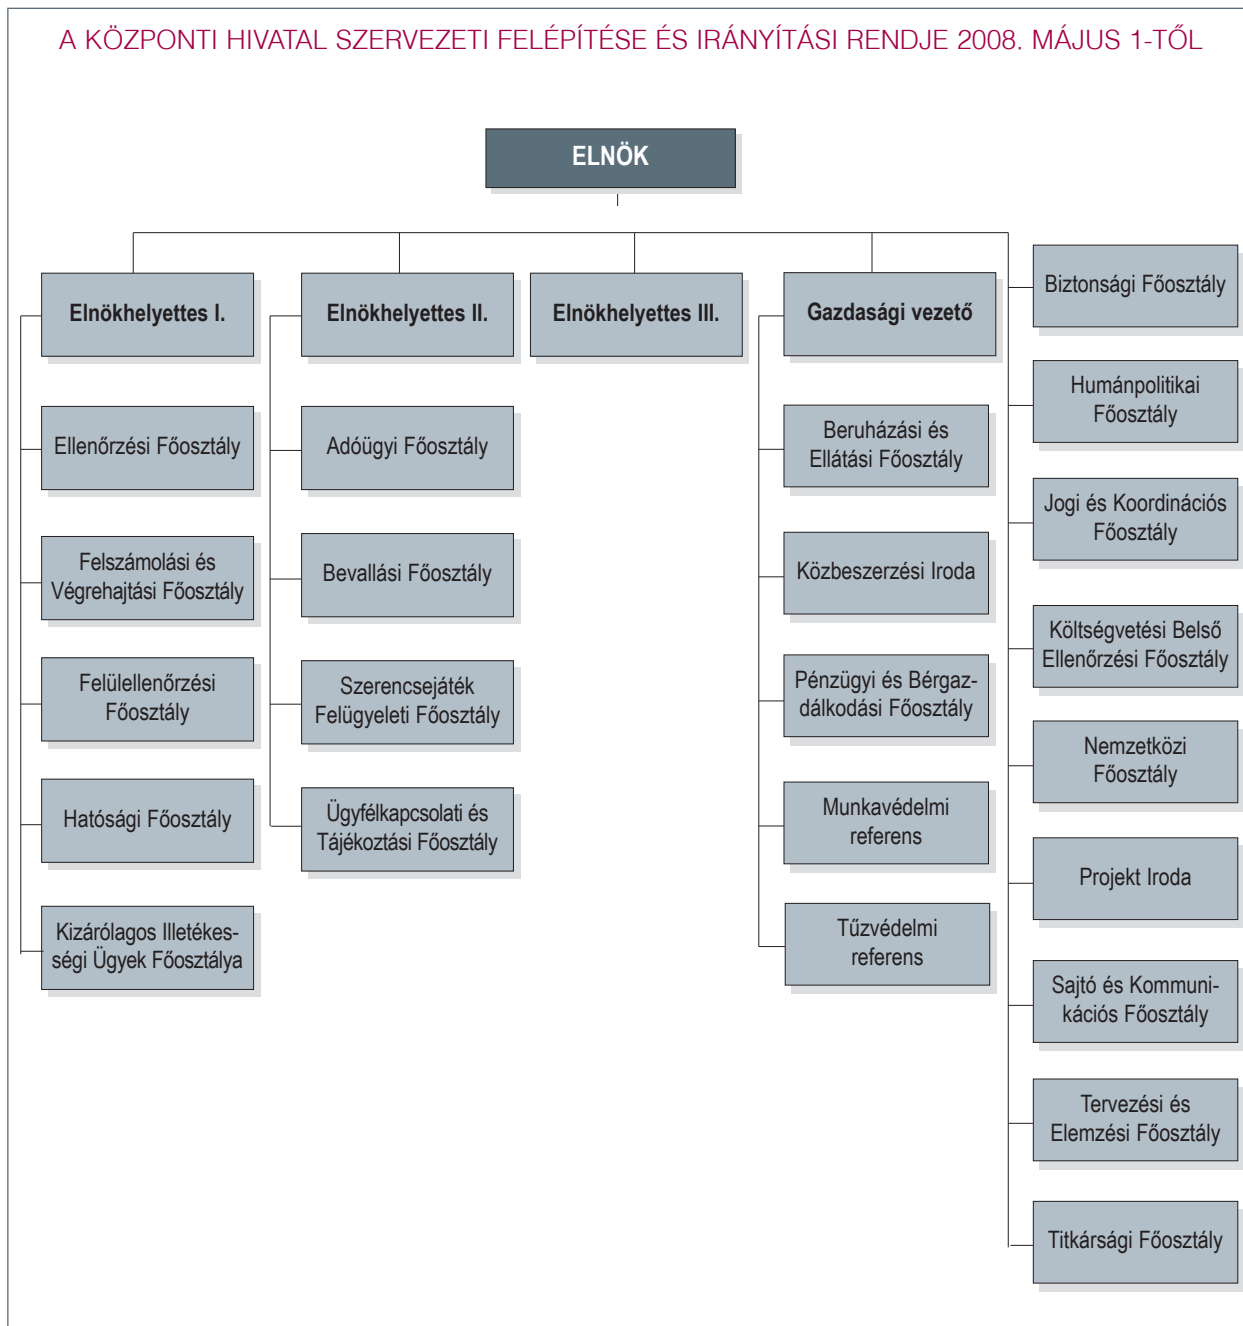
A KÖZPONTI HIVATAL SZERVEZETI FELÉPÍTÉSE ÉS IRÁNYÍTÁSI RENDJE 2008. MÁJUS 1-TŐL

ELNÖK

Elnökhelyettes I.

Ellenőrzési Főosztály

Felszámolási és Végrehajtási Főosztály

Felülellenőrzési Főosztály

Hatósági Főosztály

Kizárólagos Illetékességi Ügyek Főosztálya

Elnökhelyettes II.

Adóügyi Főosztály

Bevallási Főosztály

Szerencsejáték Felügyeleti Főosztály

Ügyfélkapcsolati és Tájékoztási Főosztály

Elnökhelyettes III.

Gazdasági vezető

Beruházási és Ellátási Főosztály

Közbeszerzési Iroda

Pénzügyi és Bérgazdálkodási Főosztály

Munkavédelmi referens

Tűzvédelmi referens

Biztonsági Főosztály

Humánpolitikai Főosztály

Jogi és Koordinációs Főosztály

Költségvetési Belső Ellenőrzési Főosztály

Nemzetközi Főosztály

Projekt Iroda

Sajtó és Kommunikációs Főosztály

Tervezési és Elemzési Főosztály

Titkársági Főosztály